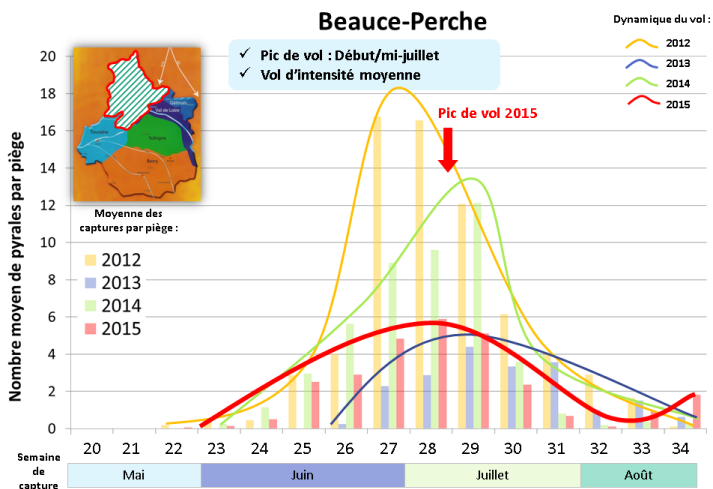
Beauce-Perche

✓ Pic de vol : Début/mi-juillet
✓ Vol d'intensité moyenne

Dynamique du vol :
2012
2013
2014
2015

Pic de vol 2015

Gâtinais
Val de Loire
Touraine
Sologne
Berry

Moyenne des captures par piège :
2012
2013
2014
2015

Nombre moyen de pyrales par piège

20
18
16
14
12
10
8
6
4
2
0

Semaine de capture

20 21 22 23 24 25 26 27 28 29 30 31 32 33 34

Mai
Juin
Juillet
Août